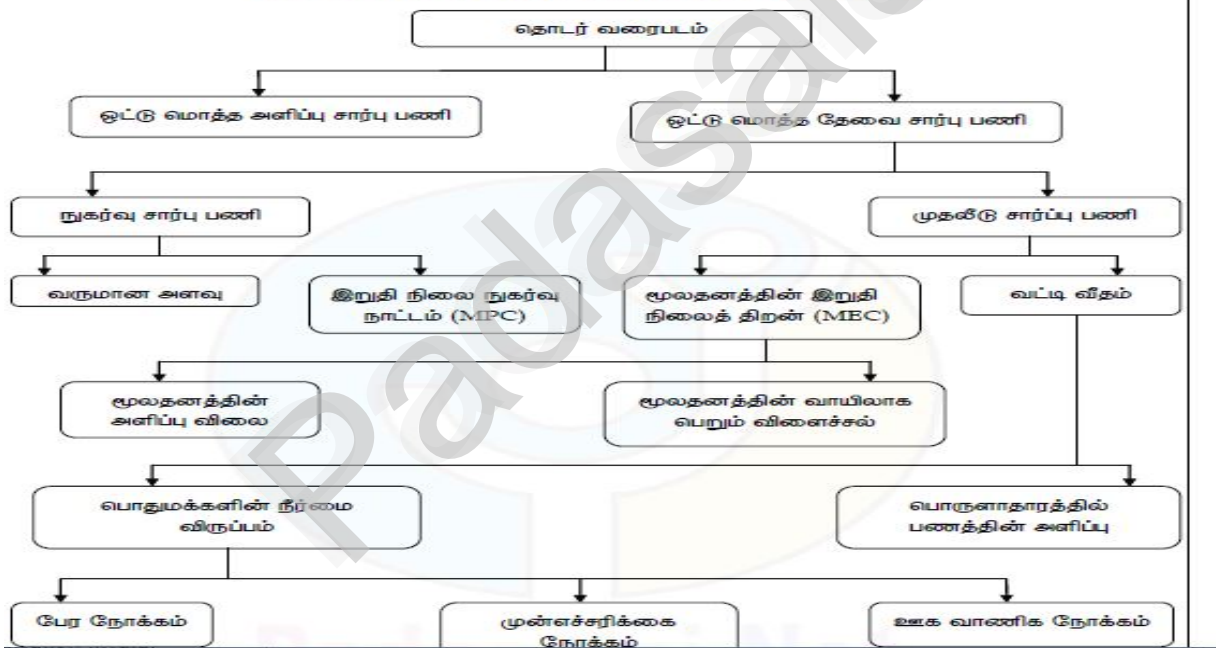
தொடர் வரைபடம்

ஒட்டு மொத்த அளிப்பு சார்பு பணி

ஒட்டு மொத்த தேவை சார்பு பணி

நுகர்வு சார்பு பணி

முதலீடு சார்பு பணி

வருமான அளவு

இறுதி நிலை நுகர்வு நாட்டம் (MPC)

மூலதனத்தின் இறுதி நிலைத் திறன் (MEC)

வட்டி வீதம்

மூலதனத்தின் அளிப்பு விலை

மூலதனத்தின் வாயிலாக பெறும் விளைச்சல்

பொதுமக்களின் நீர்மை விருப்பம்

பொருளாதாரத்தில் பணத்தின் அளிப்பு

பேர நோக்கம்

முன்எச்சரிக்கை நோக்கம்

ஊக வாணிக நோக்கம்

Padasalai